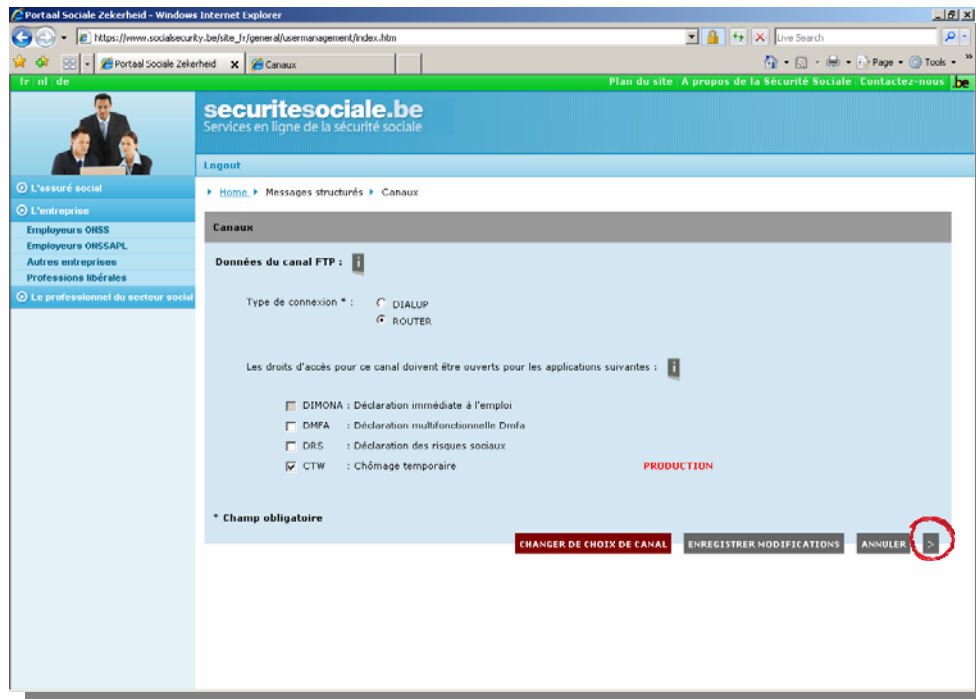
Portaal Sociale Zekerheid - Windows Internet Explorer

https://www.socialsecurity.be/site_fr/general/usermanagement/index.htm

Live Search

Portaal Sociale Zekerheid | Canaux

Page • Tools •

fr | nl | de

Plan du site | A propos de la Sécurité Sociale | Contactez-nous | be

securitesociale.be
Services en ligne de la sécurité sociale

Logout

L'assuré social
L'entreprise
Employeurs ONSS
Employeurs ONSSAPL
Autres entreprises
Professions libérales
Le professionnel du secteur social

Home ▸ Messages structurés ▸ Canaux

Canaux

Données du canal FTP :

Type de connexion * : DIALUP
ROUTER

Les droits d'accès pour ce canal doivent être ouverts pour les applications suivantes :

DIMONA : Déclaration immédiate à l'emploi
DMFA : Déclaration multifonctionnelle Dmfa
DRS : Déclaration des risques sociaux
CTW : Chômage temporaire PRODUCTION

* Champ obligatoire

CHANGER DE CHOIX DE CANAL
ENREGISTRER MODIFICATIONS
ANNULER
>